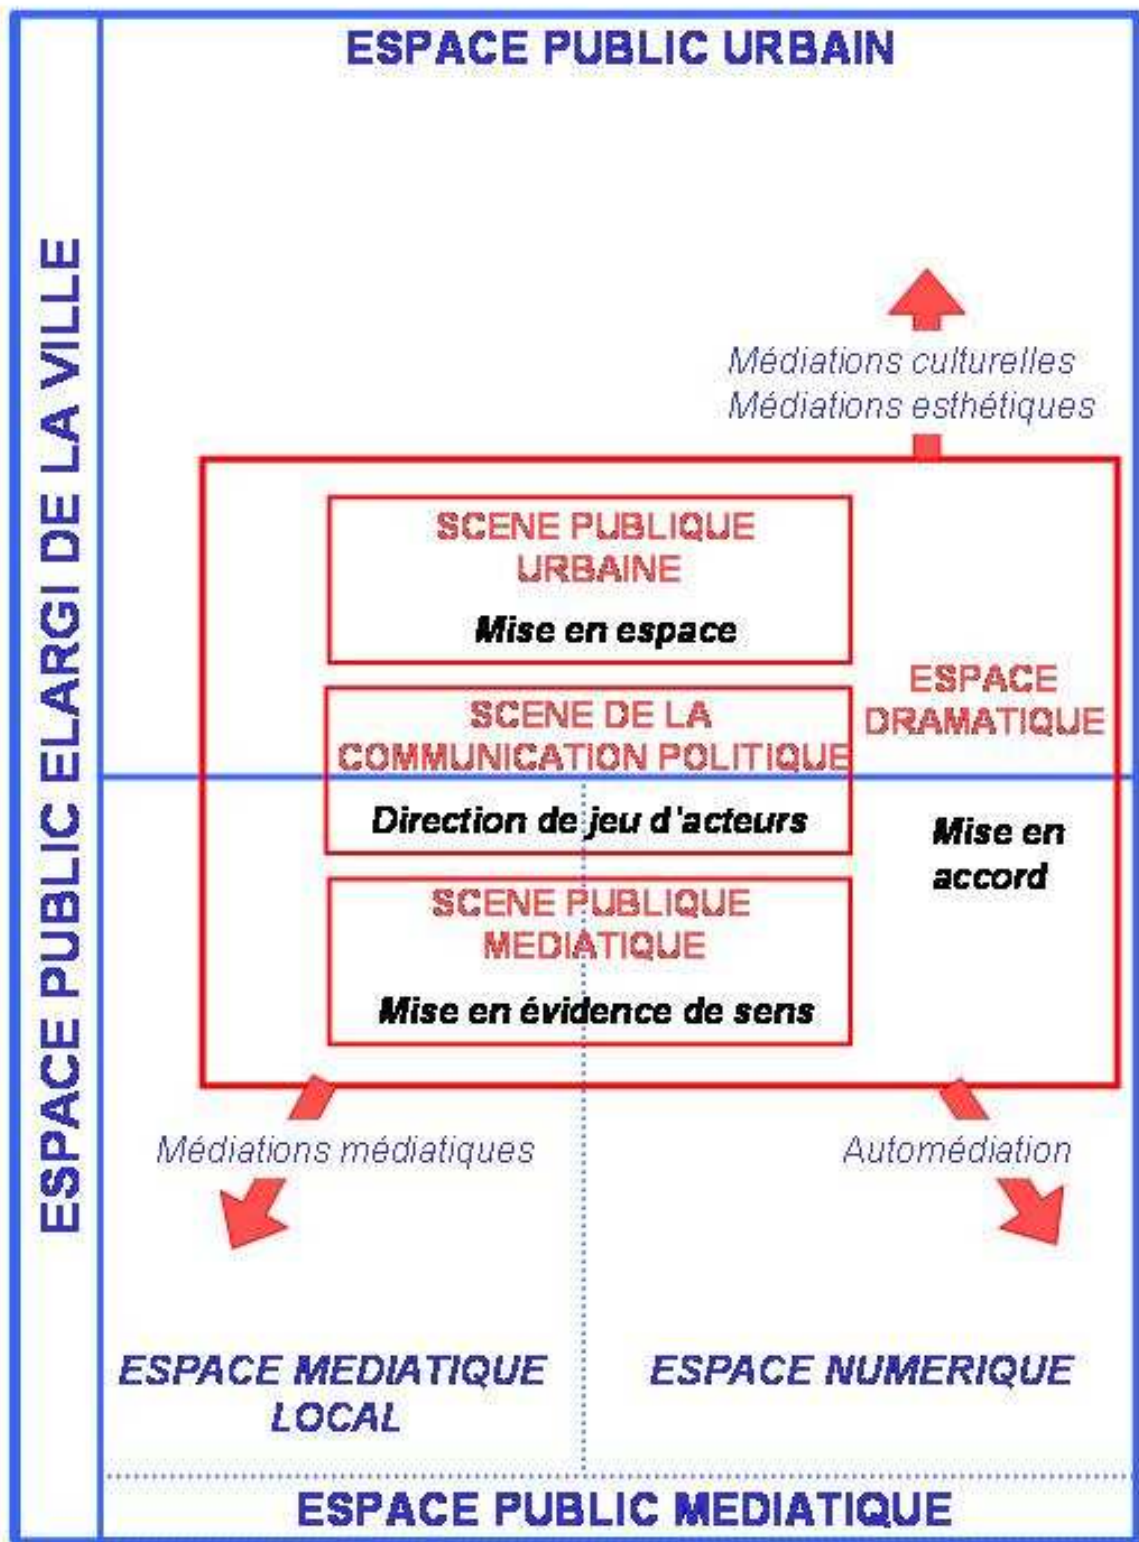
ESPACE PUBLIC URBAIN

ESPACE PUBLIC ELARGI DE LA VILLE

Médiations culturelles
Médiations esthétiques

SCENE PUBLIQUE URBAINE
Mise en espace

SCENE DE LA COMMUNICATION POLITIQUE
Direction de jeu d'acteurs

SCENE PUBLIQUE MEDIATIQUE
Mise en évidence de sens

ESPACE DRAMATIQUE

Mise en accord

Médiations médiatiques

Automédiation

ESPACE MEDIATIQUE LOCAL

ESPACE NUMERIQUE

ESPACE PUBLIC MEDIATIQUE